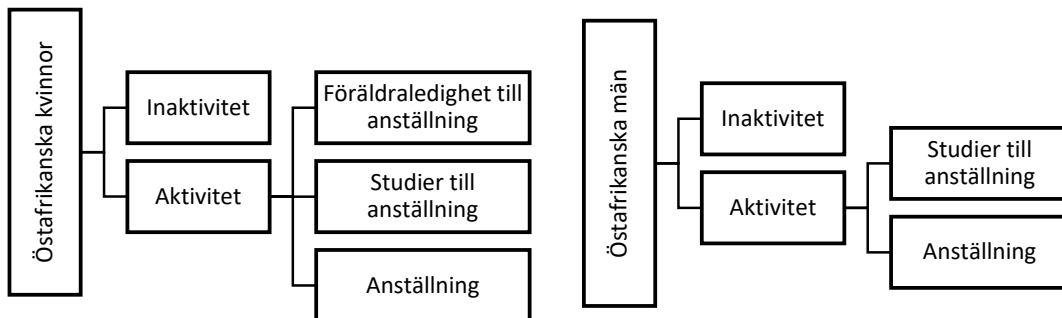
Östafrikanska kvinnor

Inaktivitet

Aktivitet

Föräldraledighet till anställning

Studier till anställning

Anställning

Östafrikanska män

Inaktivitet

Aktivitet

Studier till anställning

Anställning